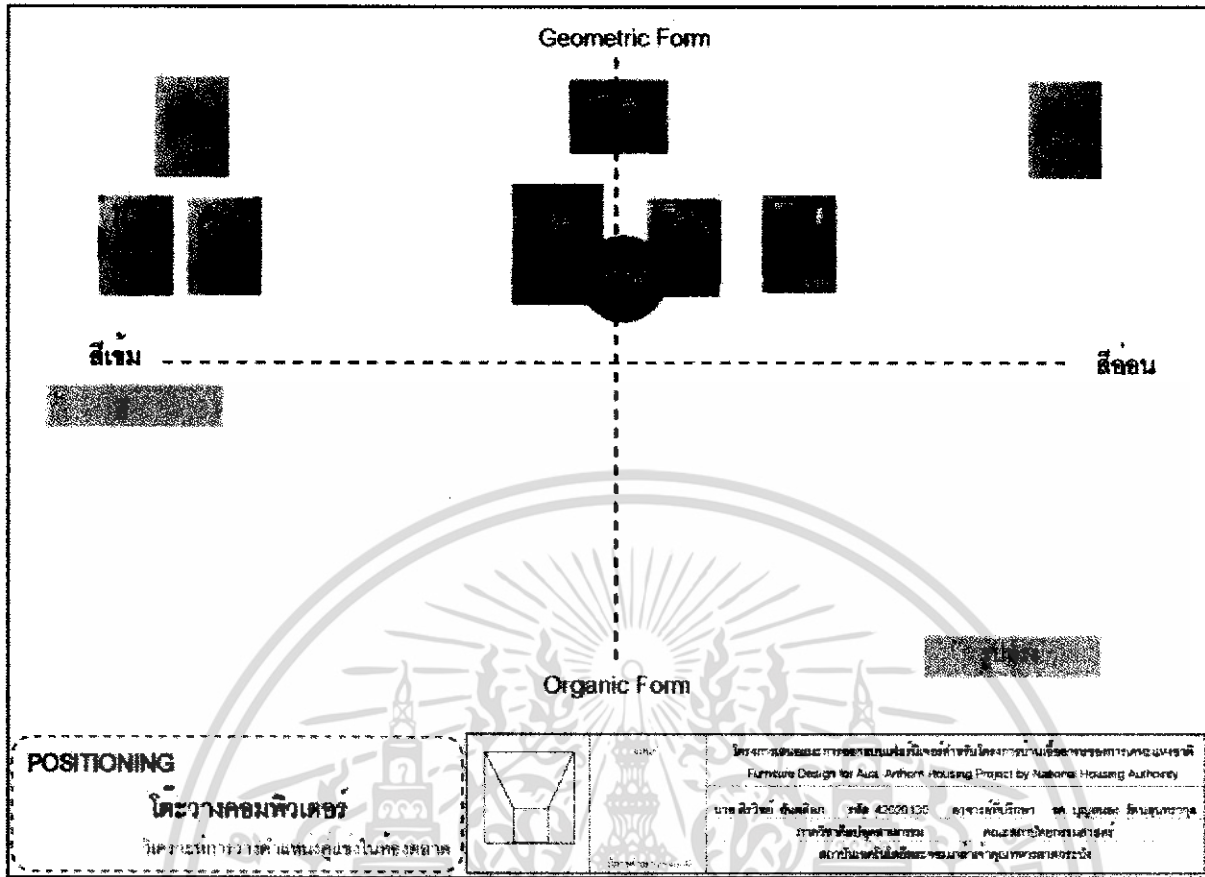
Geometric Form

สีเข้ม

สีอ่อน

Organic Form

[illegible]

POSITIONING

โต๊ะวางคอมพิวเตอร์

วิเคราะห์การวางตำแหน่งคู่แข่งในท้องตลาด

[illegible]

Furniture Design for Aua Athorn Housing Project by National Housing Authority

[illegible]